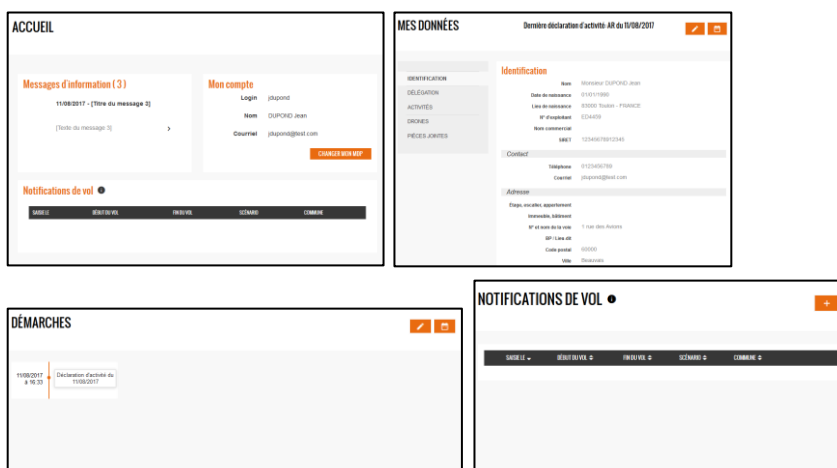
ACCUEIL

Messages d'information ( 3 )

11/08/2017 - [Titre du message 3]

[Texte du message 3]

Mon compte

Login jdupond

Nom DUPOND Jean

Courriel jdupond@test.com

CHANGER MON MDP

Notifications de vol

| SAISIE LE | DÉBUT DU VOL | FIN DU VOL | SCÉNARIO | COMMUNE |
|---|---|---|---|---|

MES DONNÉES

Dernière déclaration d'activité: AR du 11/08/2017

IDENTIFICATION
DÉLÉGATION
ACTIVITÉS
DRONES
PIÈCES JOINTES

Identification

Nom Monsieur DUPOND Jean
Date de naissance 01/01/1980
Lieu de naissance 83000 Toulon - FRANCE
N° d'exploitant ED4459
Nom commercial
SIRET 12345678912345

Contact

Téléphone 0123456789
Courriel jdupond@test.com

Adresse

Étage, escalier, appartement
Immeuble, bâtiment
N° et nom de la voie 1 rue des Avions
BP / Lieu dit
Code postal 69000
Ville Beauvais

DÉMARCHES

11/08/2017 à 16:33

Déclaration d'activité du 11/08/2017

NOTIFICATIONS DE VOL

+

| SAISIE LE | DÉBUT DU VOL | FIN DU VOL | SCÉNARIO | COMMUNE |
|---|---|---|---|---|